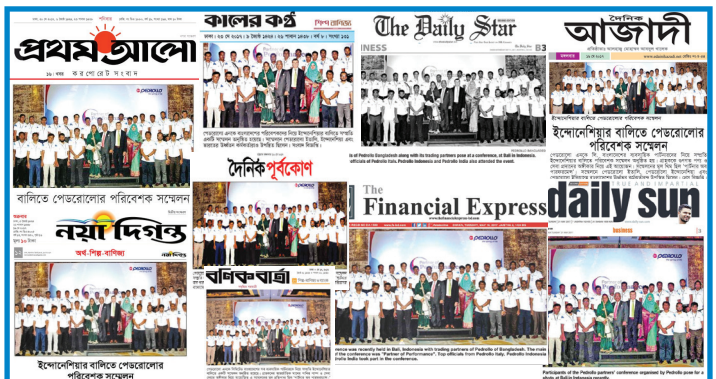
প্রথম আলো

করপোরেট সংবাদ

বালিতে পেডরোলোর পরিবেশক সম্মেলন

নয়া দিগন্ত

অর্থ-শিল্প-বাণিজ্য

ইন্দোনেশিয়ার বালিতে পেডরোলোর পরিবেশক সম্মেলন

কালের কণ্ঠ

শিল্প বাণিজ্য

দৈনিক পূর্বকোণ

বণিক বার্তা

The Daily Star

INESS

B3

is of Pedrollo Bangladesh along with its trading partners pose at a conference, at Bali in Indonesia. officials of Pedrollo Italy, Pedrollo Indonesia and Pedrollo India also attended the event.

The Financial Express

rence was recently held in Bali, Indonesia with trading partners of Pedrollo of Bangladesh. The main of the conference was "Partner of Performance". Top officials from Pedrollo Italy, Pedrollo Indonesia and India took part in the conference.

দৈনিক আজাদী

ইন্দোনেশিয়ার বালিতে পেডরোলোর পরিবেশক সম্মেলন

daily sun

TRUE AND IMPARTIAL

business

Participants of the Pedrollo partners' conference organised by Pedrollo pose for a photo at Bali in Indonesia recently.